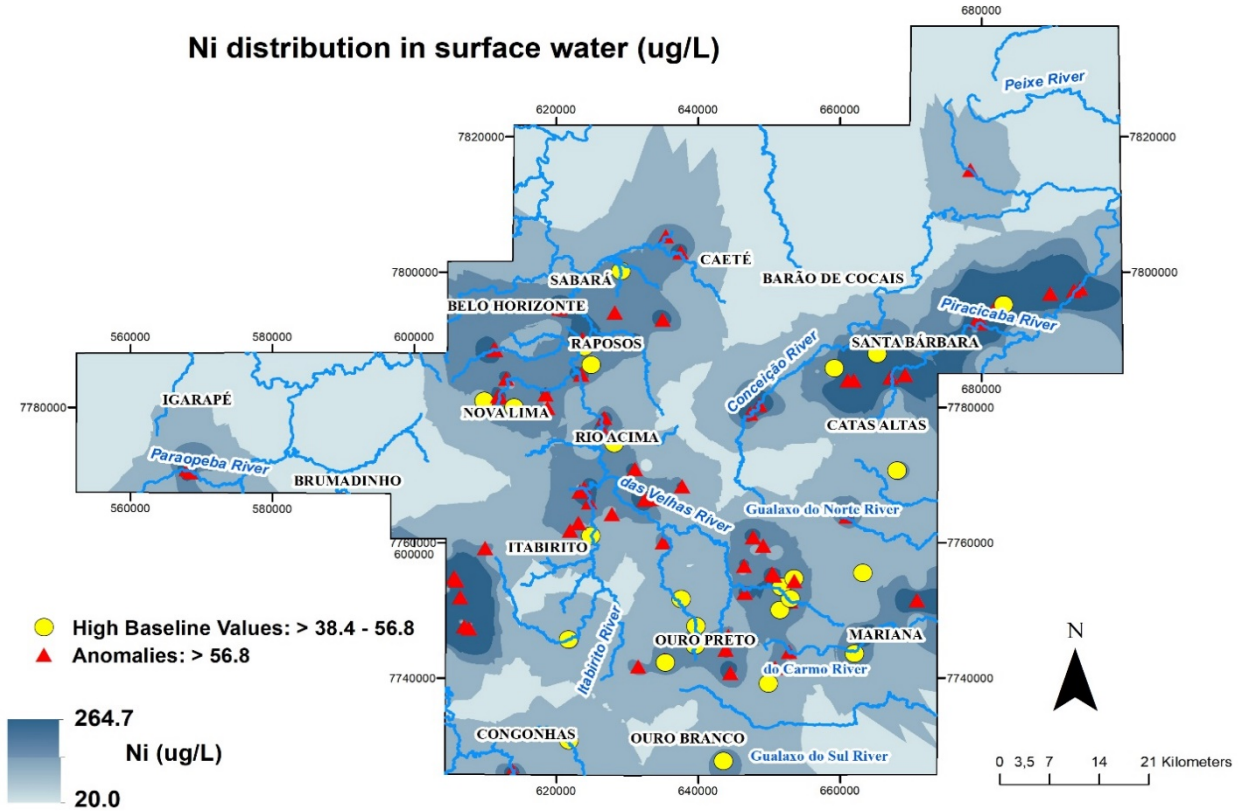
Ni distribution in surface water (ug/L)

680000
Peixe River
620000
640000
660000
7820000
7820000
CAETÉ
SABARÁ
BARÃO DE COCAIS
7800000
7800000
BELO HORIZONTE
Piracicaba River
560000
580000
600000
RAPOSOS
SANTA BÁRBARA
Conceição River
680000
7780000
IGARAPÉ
NOVA LIMA
7780000
CATAS ALTAS
RIO ACIMA
Paraopeba River
BRUMADINHO
das Velhas River
560000
580000
Gualaxo do Norte River
7760000
600000
ITABIRITO
7760000
High Baseline Values: > 38.4 - 56.8
Anomalies: > 56.8
Itabirito River
OURO PRETO
MARIANA
N
do Carmo River
7740000
7740000
264.7
Ni (ug/L)
CONGONHAS
OURO BRANCO
Gualaxo do Sul River
20.0
620000
640000
660000
0 3,5 7 14 21 Kilometers